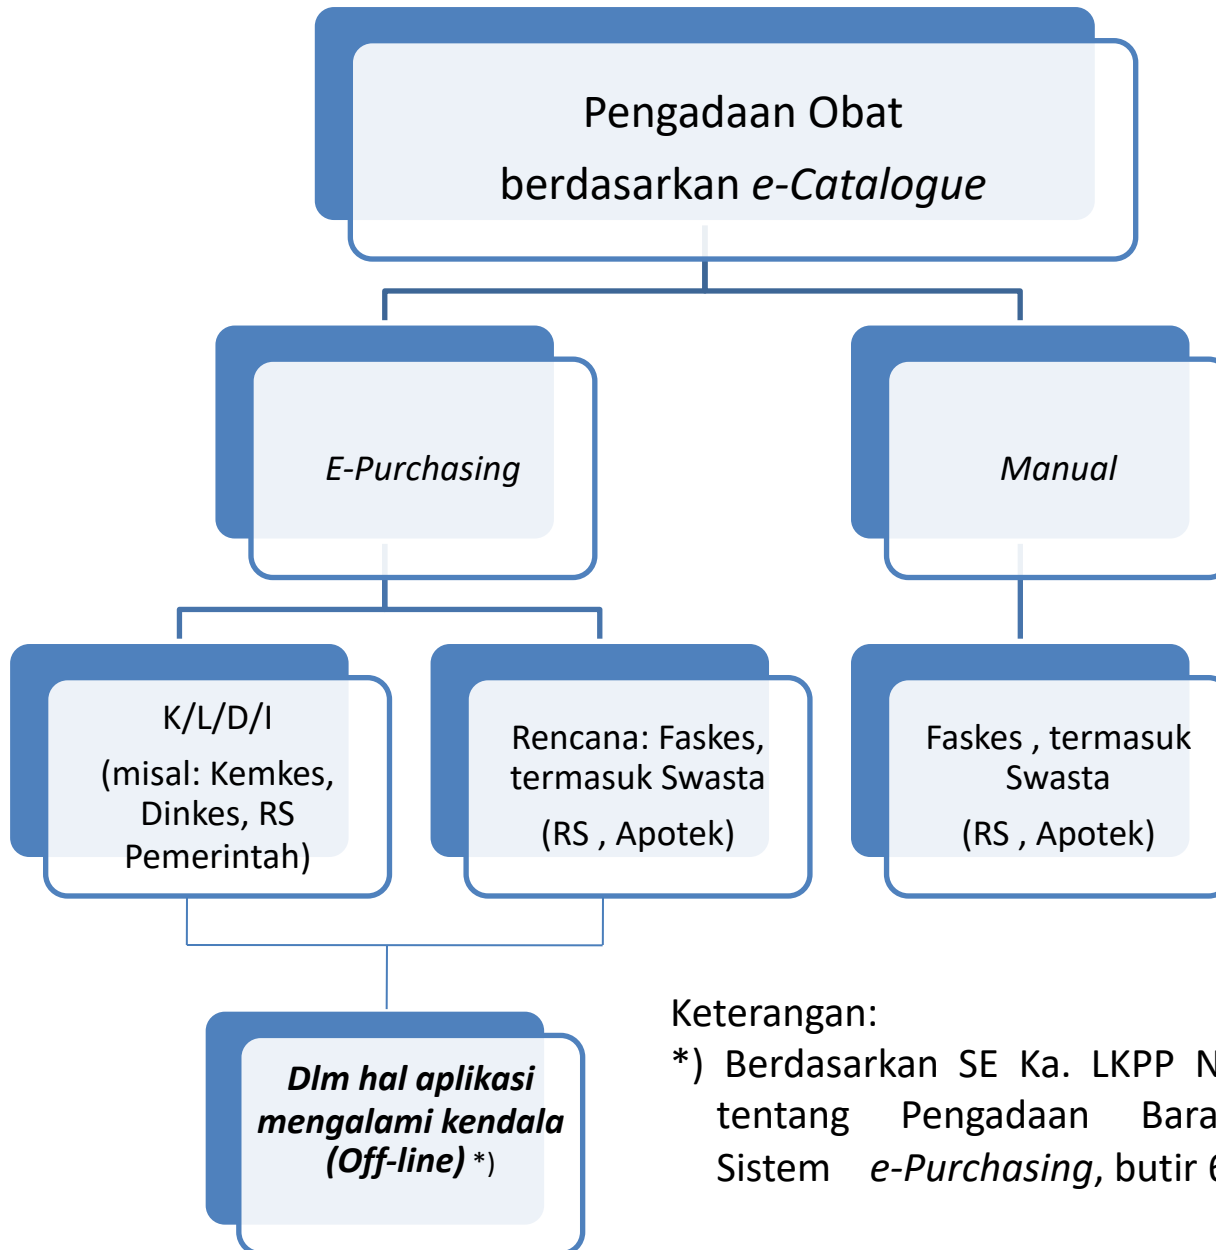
Pengadaan Obat
berdasarkan *e-Catalogue*

*E-Purchasing*

*Manual*

K/L/D/I
(misal: Kemkes, Dinkes, RS Pemerintah)

Rencana: Faskes, termasuk Swasta
(RS , Apotek)

Faskes , termasuk Swasta
(RS , Apotek)

***Dlm hal aplikasi mengalami kendala (Off-line)*** *)

Keterangan:
*) Berdasarkan SE Ka. LKPP N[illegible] tentang Pengadaan Bara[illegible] Sistem *e-Purchasing*, butir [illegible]